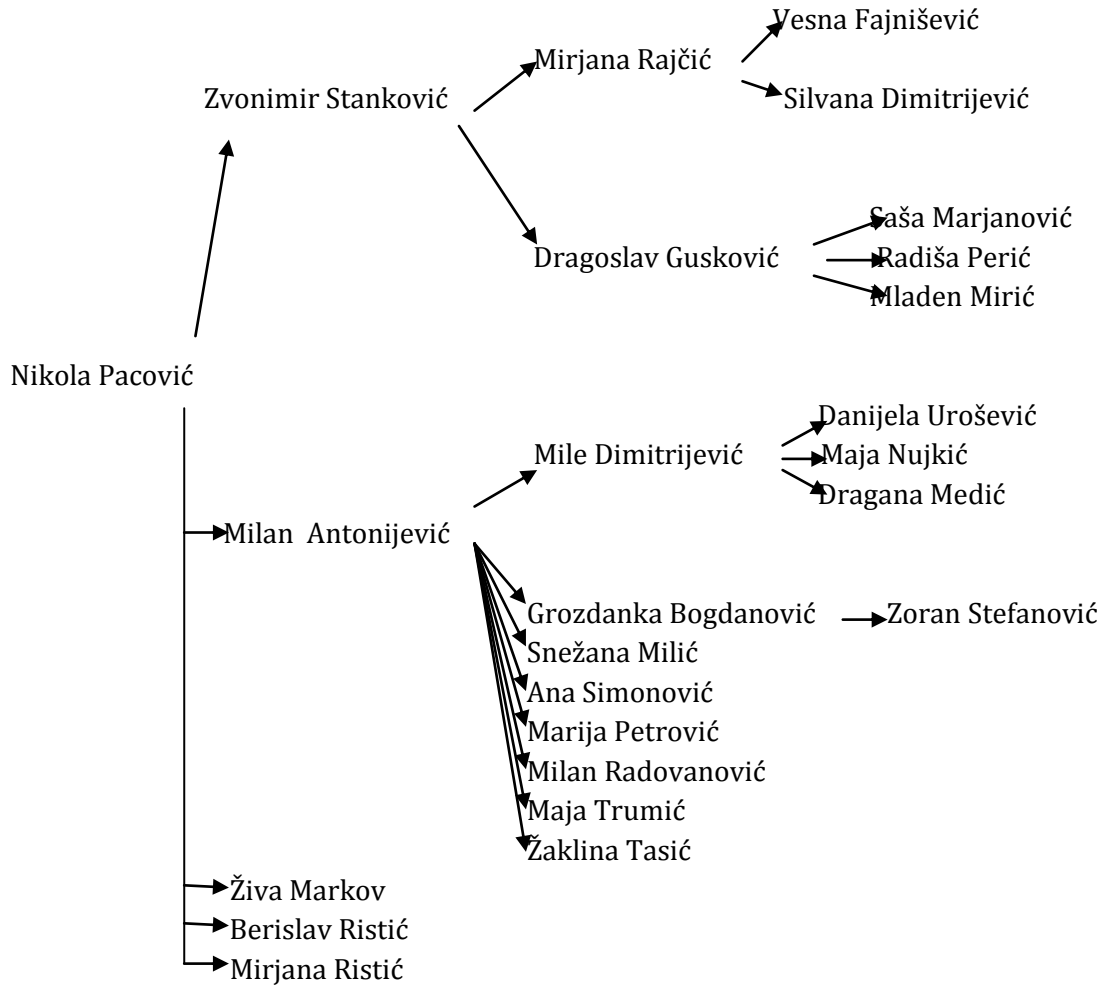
Vesna Fajnišević
Zvonimir Stanković
Mirjana Rajčić
Silvana Dimitrijević
Saša Marjanović
Dragoslav Gusković
Radiša Perić
Mladen Mirić
Nikola Pacović
Danijela Urošević
Mile Dimitrijević
Maja Nujkić
Dragana Medić
Milan Antonijević
Grozdanka Bogdanović
Zoran Stefanović
Snežana Milić
Ana Simonović
Marija Petrović
Milan Radovanović
Maja Trumić
Žaklina Tasić
Živa Markov
Berislav Ristić
Mirjana Ristić